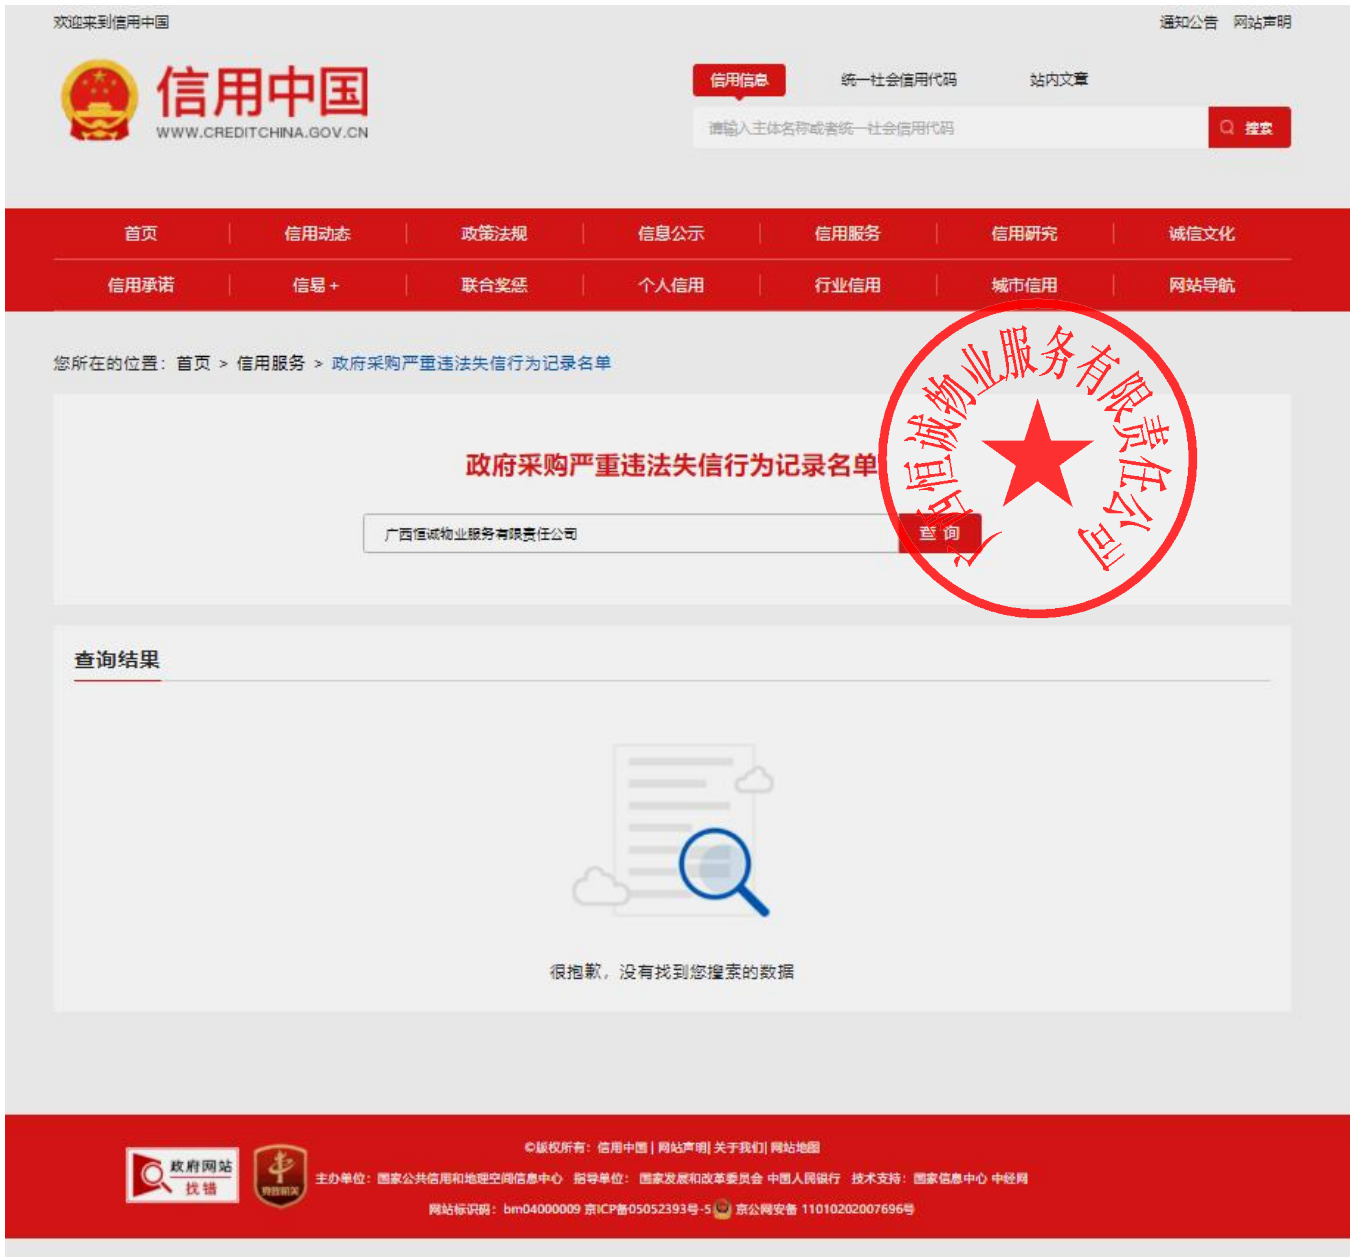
欢迎来到信用中国

通知公告 网站声明

信用中国
WWW.CREDITCHINA.GOV.CN

信用信息 统一社会信用代码 站内文章

请输入主体名称或者统一社会信用代码

搜索

首页 | 信用动态 | 政策法规 | 信息公示 | 信用服务 | 信用研究 | 诚信文化
信用承诺 | 信易+ | 联合奖惩 | 个人信用 | 行业信用 | 城市信用 | 网站导航

您所在的位置：首页 > 信用服务 > 政府采购严重违法失信行为记录名单

政府采购严重违法失信行为记录名单

广西恒诚物业服务有限责任公司

查询

广西恒诚物业服务有限责任公司

查询结果

很抱歉，没有找到您搜索的数据

政府网站 找错

©版权所有：信用中国 | 网站声明 | 关于我们 | 网站地图

主办单位：国家公共信用和地理空间信息中心 指导单位：国家发展和改革委员会 中国人民银行 技术支持：国家信息中心 中经网

网站标识码：bm04000009 京ICP备05052393号-5 京公网安备 11010202007696号